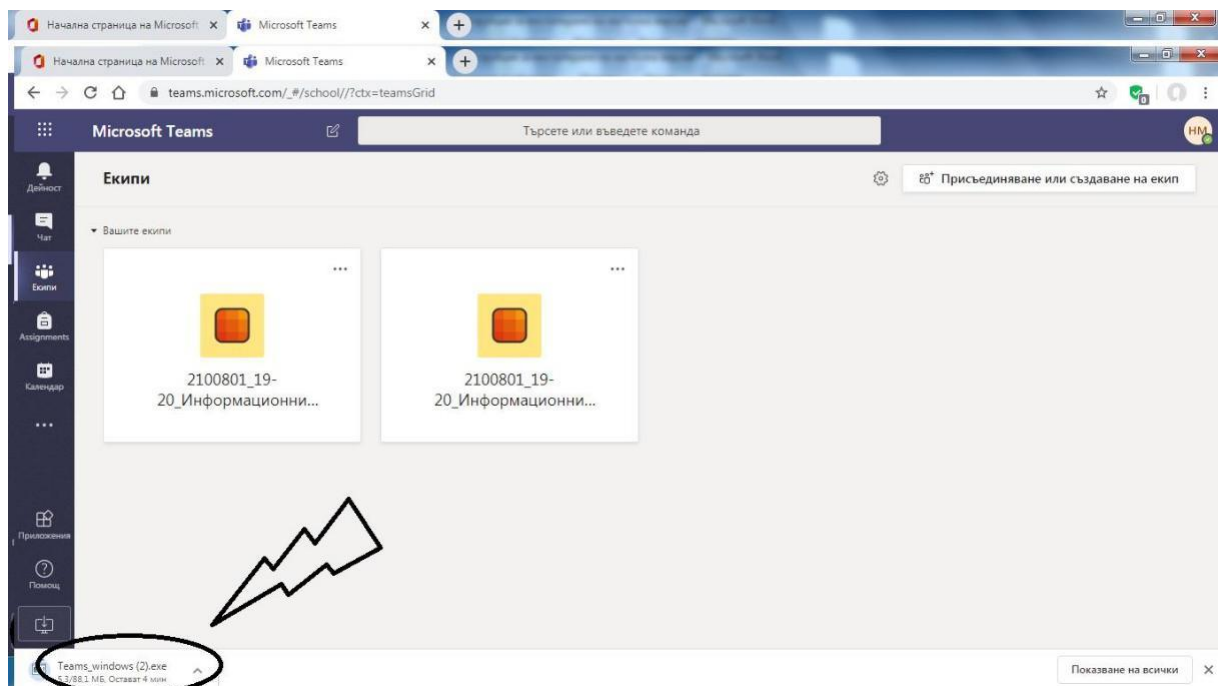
Начална страница на Microsoft × Microsoft Teams × +

Начална страница на Microsoft × Microsoft Teams × +

teams.microsoft.com/_#/school//?ctx=teamsGrid

Microsoft Teams

Търсете или въведете команда

HM

Дейност

Чат

Екипи

Assignments

Календар

...

Приложения

Помощ

Екипи

Присъединяване или създаване на екип

Вашите екипи

...

2100801_19-20_Информационни...

...

2100801_19-20_Информационни...

Teams_windows (2).exe
5,3/88,1 МБ, Остават 4 мин

Показване на всички ×